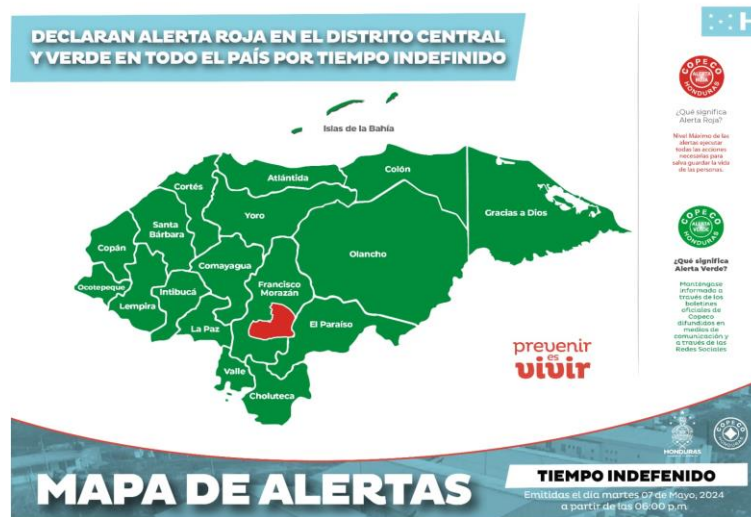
DECLARAN ALERTA ROJA EN EL DISTRITO CENTRAL Y VERDE EN TODO EL PAÍS POR TIEMPO INDEFINIDO

H

Islas de la Bahía

Colón

Atlántida

Cortés

Gracias a Dios

Santa Bárbara

Yoro

Copán

Olancho

Comayagua

Ocotepeque

Intibucá

Francisco Morazán

Lempira

La Paz

El Paraíso

Valle

Choluteca

COPECO HONDURAS

¿Qué significa Alerta Roja?

Nivel Máximo de las alertas ejecutar todas las acciones necesarias para salva guardar la vida de las personas.

COPECO HONDURAS

¿Qué significa Alerta Verde?

Mantengase informado a través de los boletines oficiales de Copeco difundidos en medios de comunicación y a través de las Redes Sociales

prevenir es vivir

HONDURAS

COPECO

MAPA DE ALERTAS

TIEMPO INDEFENIDO

Emitidas el día martes 07 de Mayo, 2024 a partir de las 06:00 p.m.